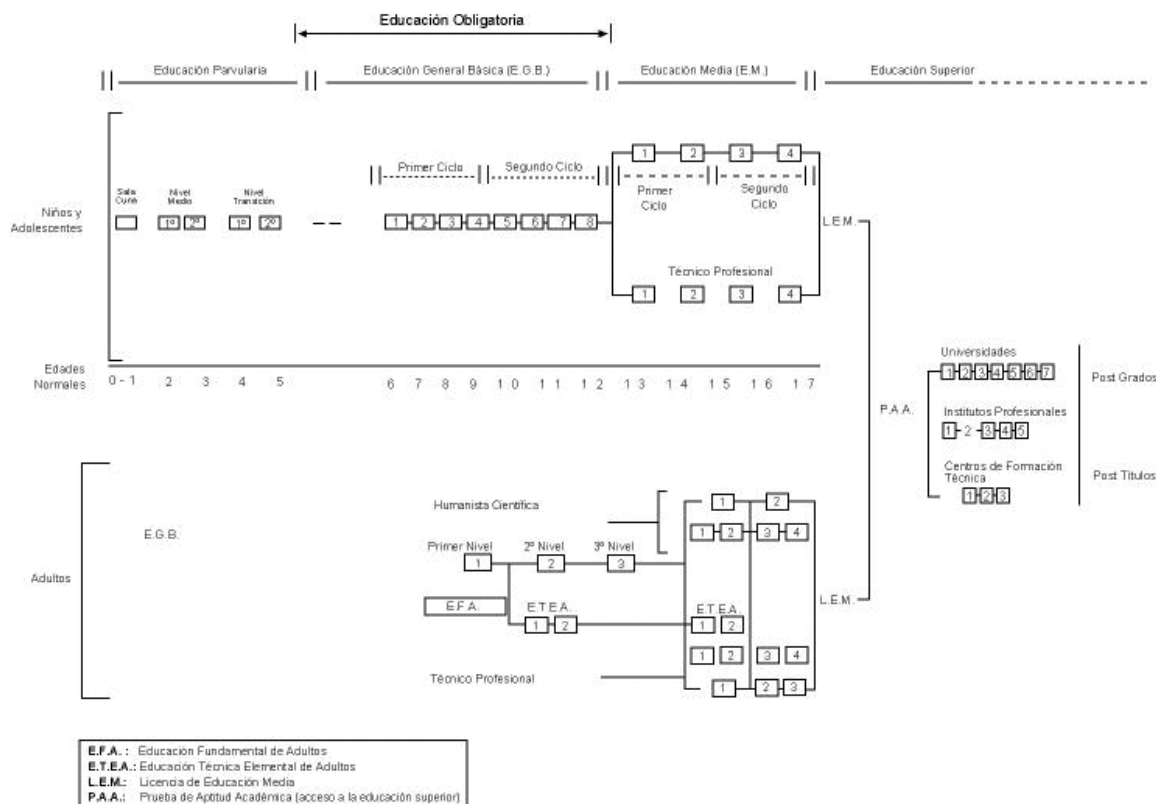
Educación Obligatoria

Educación Parvularia

Educación General Básica (E.G.B.)

Educación Media (E.M.)

Educación Superior

Primer Ciclo

Segundo Ciclo

1 2 3 4

Primer Ciclo

Segundo Ciclo

Sala Cuna

Nivel Medio

Nivel Transición

Niños y Adolescentes

1º 2º

1º 2º

1 2 3 4 5 6 7 8

L.E.M.

Técnico Profesional

1 2 3 4

Edades Normales

0 - 1 2 3 4 5 6 7 8 9 10 11 12 13 14 15 16 17

Universidades

1 2 3 4 5 6 7

Post Grados

P.A.A.

Institutos Profesionales

1 2 3 4 5

Centros de Formación Técnica

1 2 3

Post Títulos

Humanista Científica

1 2

1 2 3 4

E.G.B.

Primer Nivel

2º Nivel

3º Nivel

1 2 3

Adultos

E.F.A.

E.T.E.A.

1 2

E.T.E.A.

1 2

L.E.M.

1 2 3 4

Técnico Profesional

1 2 3

E.F.A. : Educación Fundamental de Adultos
E.T.E.A.: Educación Técnica Elemental de Adultos
L.E.M.: Licencia de Educación Media
P.A.A.: Prueba de Aptitud Académica (acceso a la educación superior)